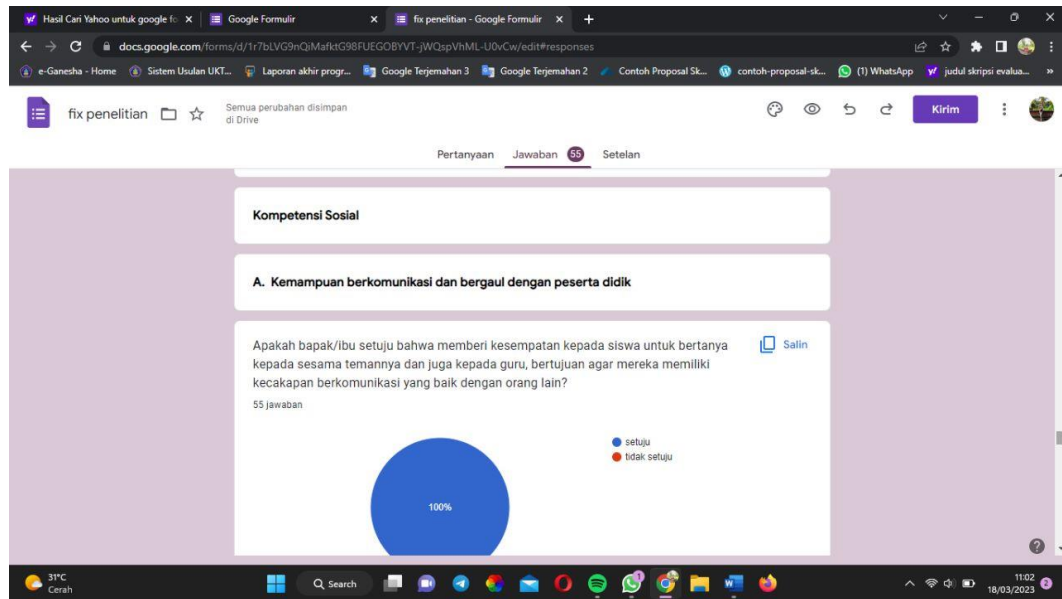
Hasil Cari Yahoo untuk google fo × | Google Formulir × | fix penelitian - Google Formulir × | +

docs.google.com/forms/d/1r7bLVG9nQiMafktG98FUEGOBYVT-jWQspVhML-U0vCw/edit#responses

e-Ganesha - Home | Sistem Usulan UKT... | Laporan akhir progr... | Google Terjemahan 3 | Google Terjemahan 2 | Contoh Proposal Sk... | contoh-proposal-sk... | (1) WhatsApp | judul skripsi evalua... »

fix penelitian

Semua perubahan disimpan di Drive

Kirim

Pertanyaan | Jawaban 55 | Setelan

Kompetensi Sosial

A. Kemampuan berkomunikasi dan bergaul dengan peserta didik

Apakah bapak/ibu setuju bahwa memberi kesempatan kepada siswa untuk bertanya kepada sesama temannya dan juga kepada guru, bertujuan agar mereka memiliki kecakapan berkomunikasi yang baik dengan orang lain?

Salin

55 jawaban

setuju
tidak setuju

100%

31°C
Cerah

Search

11:02
18/03/2023